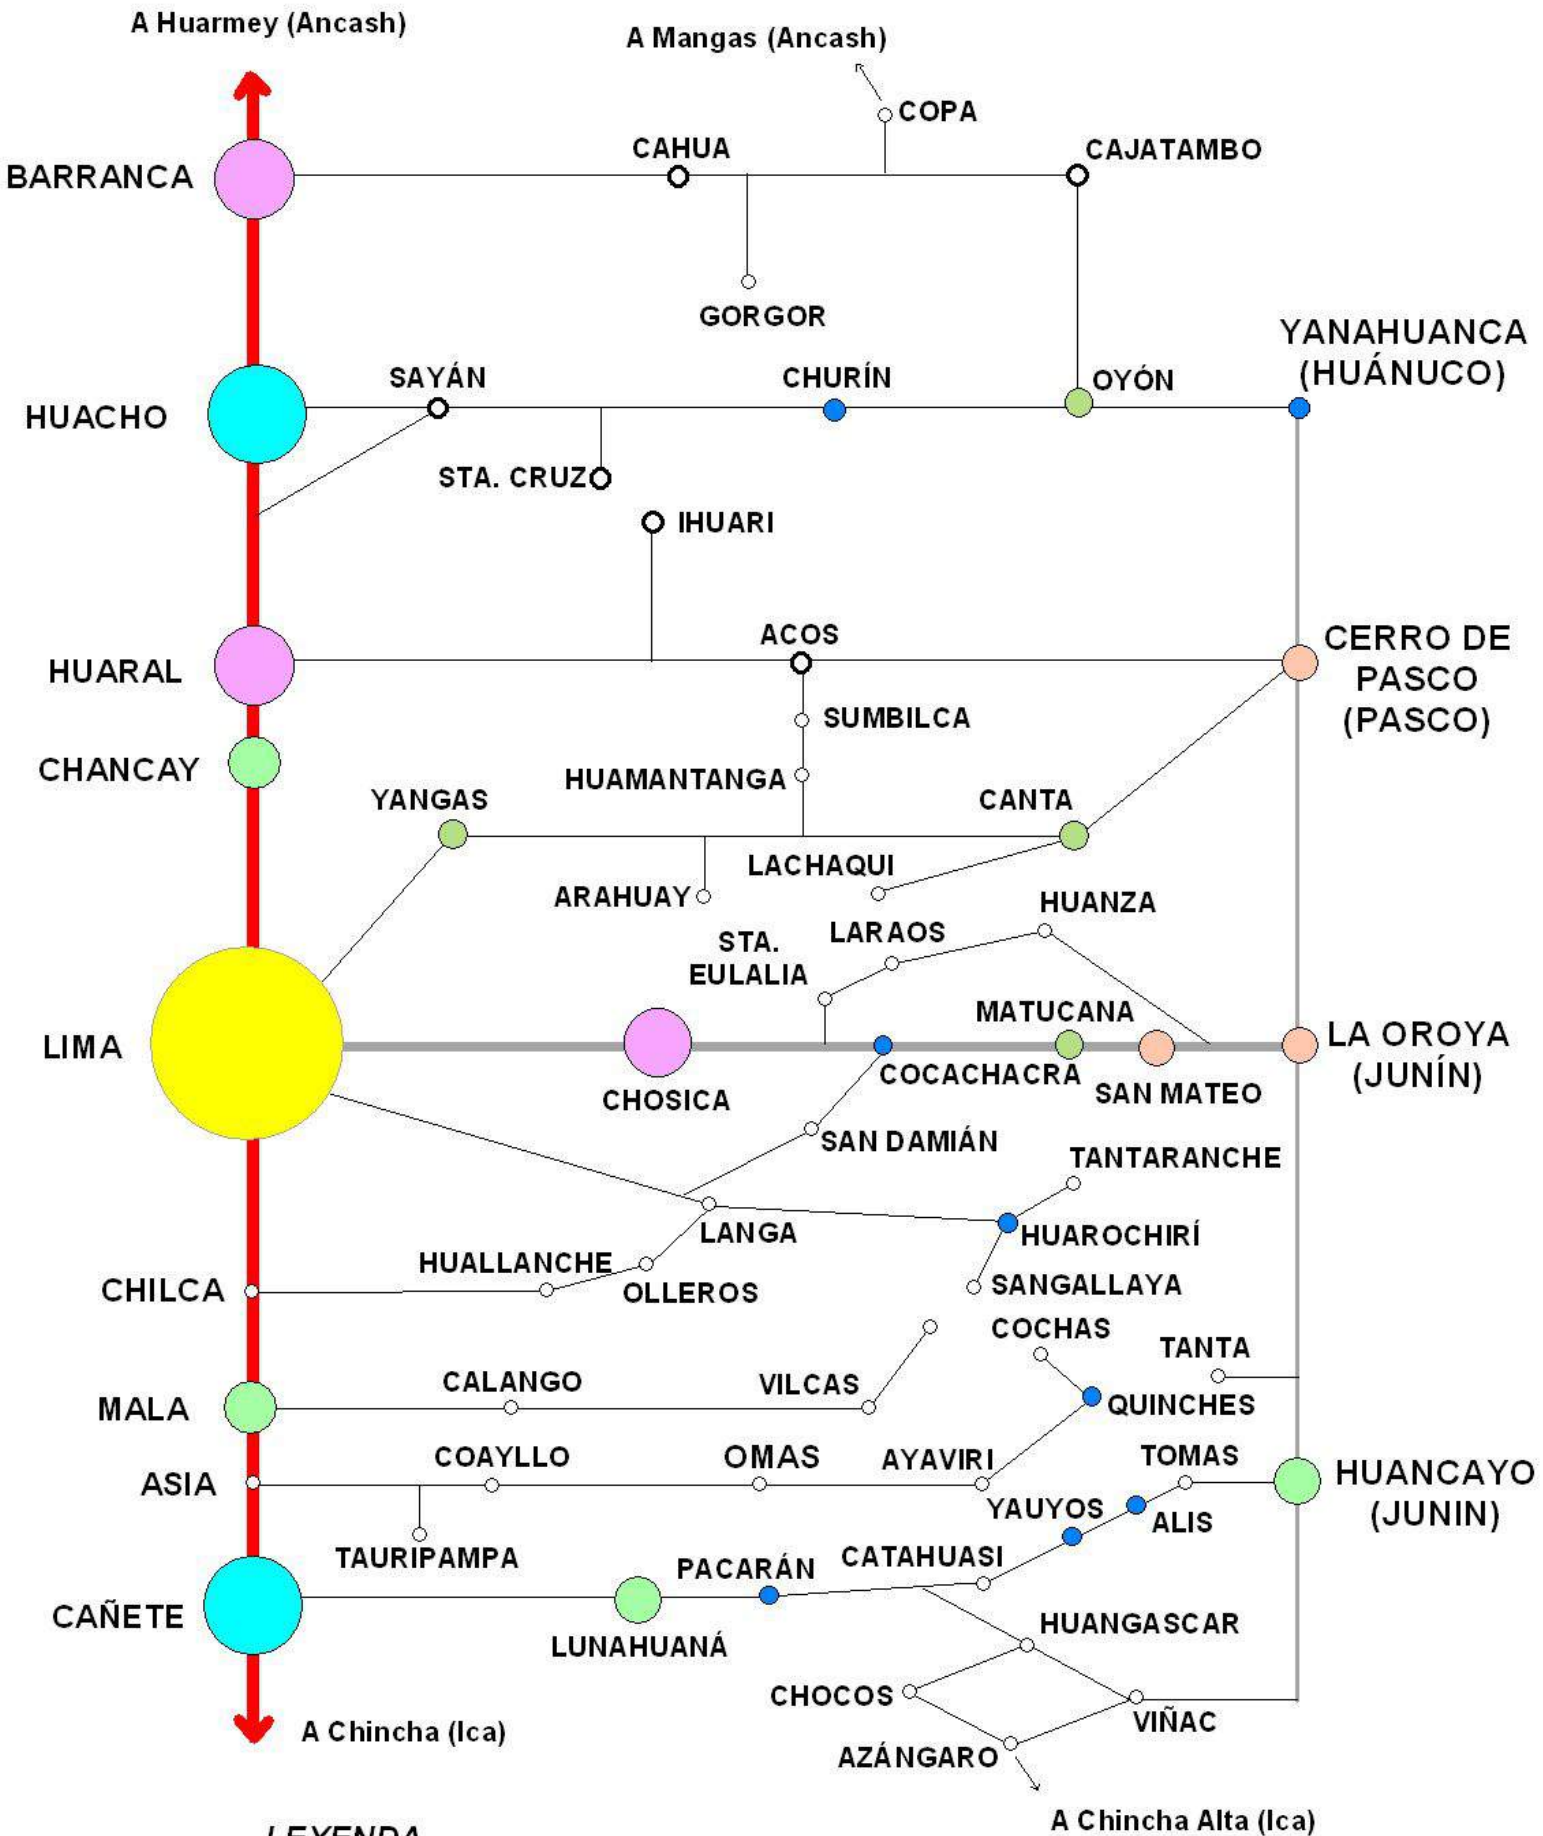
A Huarmey (Ancash)

A Mangas (Ancash)

COPA

CAHUA

CAJATAMBO

BARRANCA

GORGOR

YANAHUANCA (HUÁNUCO)

SAYÁN

CHURÍN

OYÓN

HUACHO

STA. CRUZ

IHUARI

ACOS

CERRO DE PASCO (PASCO)

HUARAL

SUMBILCA

CHANCAY

HUAMANTANGA

YANGAS

CANTA

LACHAQUI

ARAHUAY

HUANZA

STA. EULALIA

LARAOS

MATUCANA

LA OROYA (JUNÍN)

LIMA

CHOSICA

COCACHACRA

SAN MATEO

SAN DAMIÁN

TANTARANCHE

LANGA

HUAROCHIRÍ

HUALLANCHE

CHILCA

OLLEROS

SANGALLAYA

COCHAS

TANTA

CALANGO

VILCAS

MALA

QUINCHES

COAYLLO

OMAS

AYAVIRI

TOMAS

ASIA

HUANCAYO (JUNIN)

YAUYOS

ALIS

TAURIPAMPA

CATAHUASI

PACARÁN

CAÑETE

LUNAHUANÁ

HUANGASCAR

CHOCOS

VIÑAC

A Chincha (Ica)

AZÁNGARO

A Chincha Alta (Ica)

LEYENDA